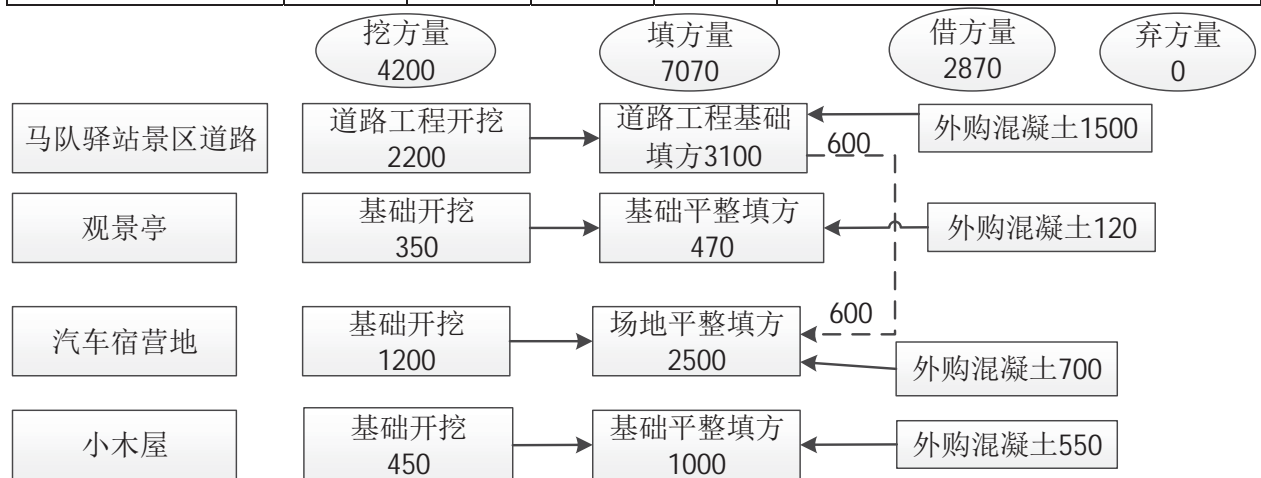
挖方量
4200

填方量
7070

借方量
2870

弃方量
0

马队驿站景区道路

道路工程开挖
2200

道路工程基础
填方3100

外购混凝土1500

600

观景亭

基础开挖
350

基础平整填方
470

外购混凝土120

汽车宿营地

基础开挖
1200

场地平整填方
2500

600

外购混凝土700

小木屋

基础开挖
450

基础平整填方
1000

外购混凝土550